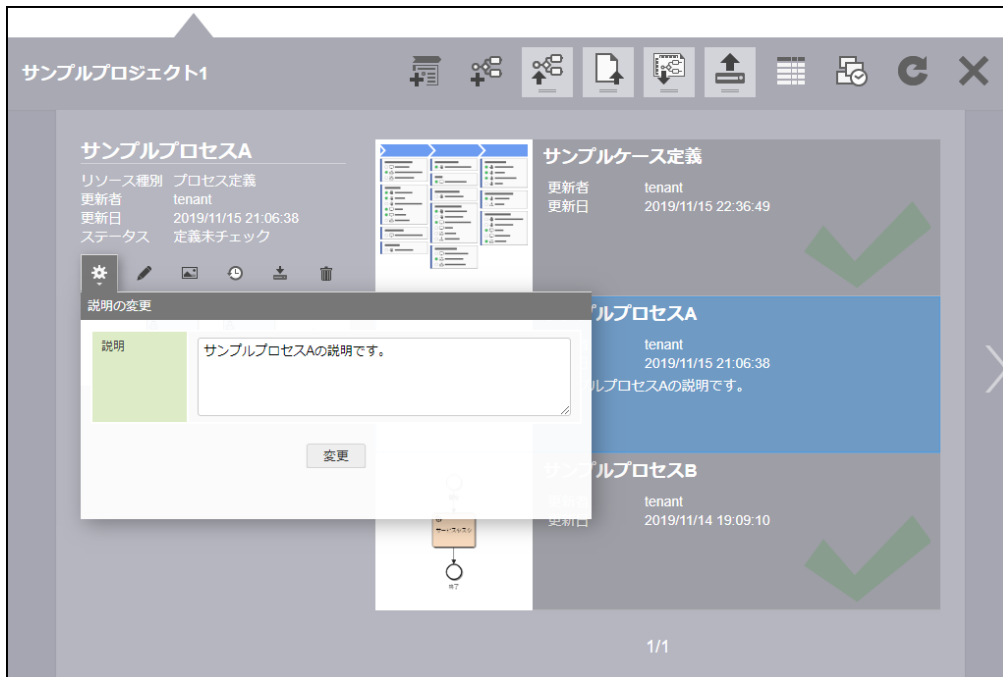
サンプルプロジェクト1

サンプルプロセスA
リソース種別 プロセス定義
更新者 tenant
更新日 2019/11/15 21:06:38
ステータス 定義未チェック

説明の変更

| 説明 | サンプルプロセスAの説明です。 |
|---|---|

変更

サンプルケース定義
更新者 tenant
更新日 2019/11/15 22:36:49

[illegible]プルプロセスA
tenant
2019/11/15 21:06:38
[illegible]ルプロセスAの説明です。

サンプルプロセスB
更新者 tenant
更新日 2019/11/14 19:09:10

1/1